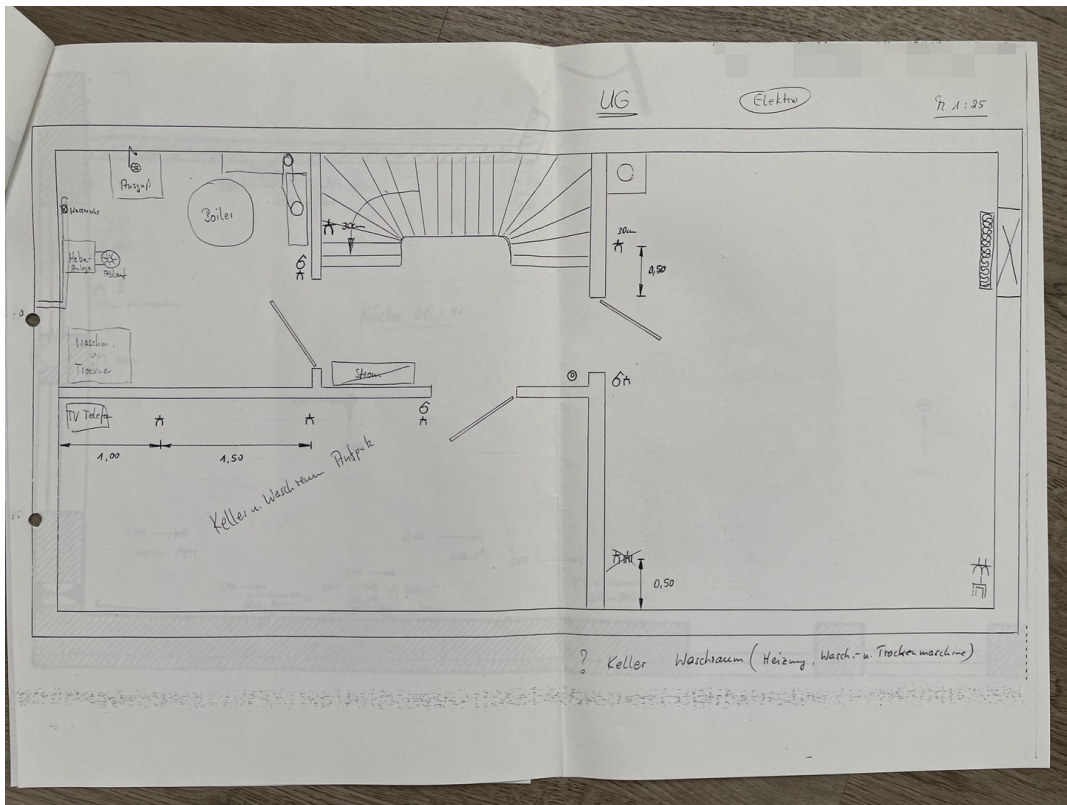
UG

Elektro

M 1:25

Putzgruß

Boiler

Wasseruhr

Heber-Anlage

Pumpe

30cm

30cm

0,50

Waschm. u. Trockner

Strom

TV Telefon

1,00

1,50

Keller u. Waschraum Putzputz

0,50

? Keller Waschraum (Heizung, Wasch- u. Trockenmaschine)